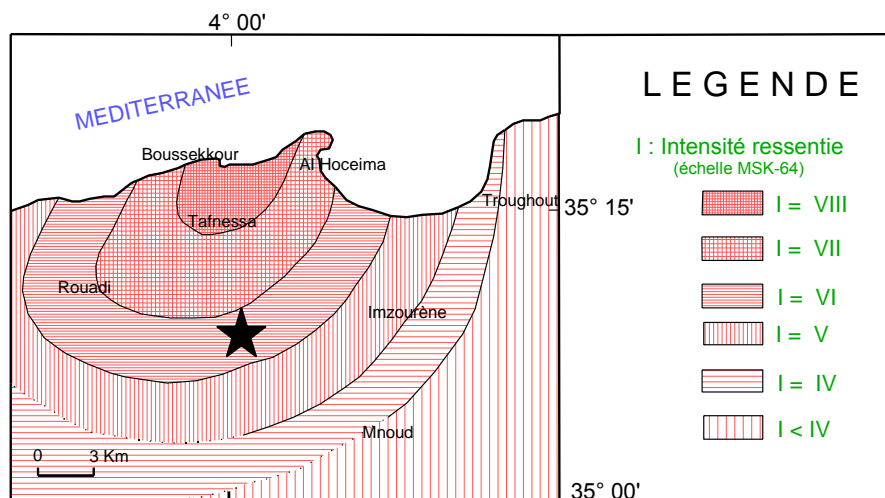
4° 00'

MEDITERRANEE

Boussekkour

Al Hoceima

Tafnessa

Troughout

35° 15'

Rouadi

Imzourène

Mnoud

0 3 Km

35° 00'

L E G E N D E

I : Intensité ressentie
(échelle MSK-64)

I = VIII

I = VII

I = VI

I = V

I = IV

I < IV